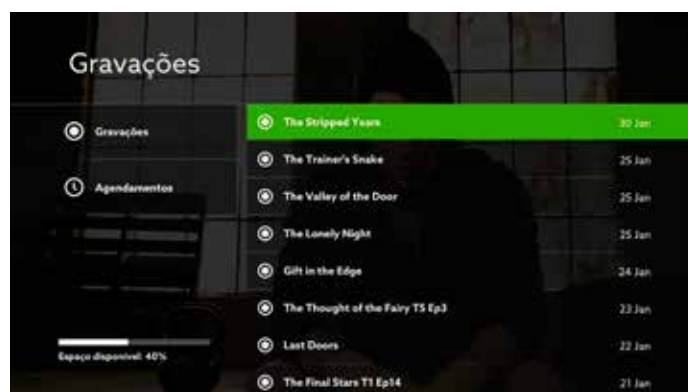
Gravações

Gravações

Agendamentos

Espaço disponível: 40%

| | |
|---|---|
| The Stripped Years | 30 Jan |
| The Trainer's Snake | 25 Jan |
| The Valley of the Door | 25 Jan |
| The Lonely Night | 25 Jan |
| Gift in the Edge | 24 Jan |
| The Thought of the Fairy T5 Ep3 | 23 Jan |
| Last Doors | 22 Jan |
| The Final Stars T1 Ep14 | 21 Jan |